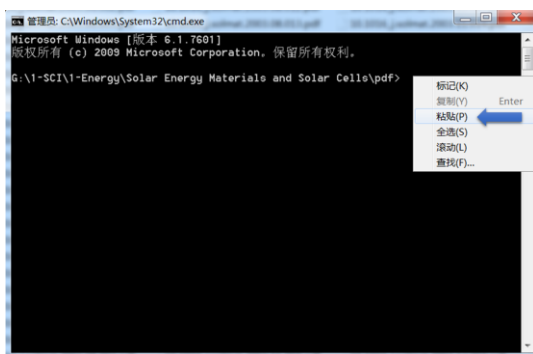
管理员: C:\Windows\System32\cmd.exe

Microsoft Windows [版本 6.1.7601]
版权所有 (c) 2009 Microsoft Corporation。保留所有权利。

G:\1-SCI\1-Energy\Solar Energy Materials and Solar Cells\pdf>

标记(K)
复制(Y) Enter
粘贴(P)
全选(S)
滚动(L)
查找(F)...